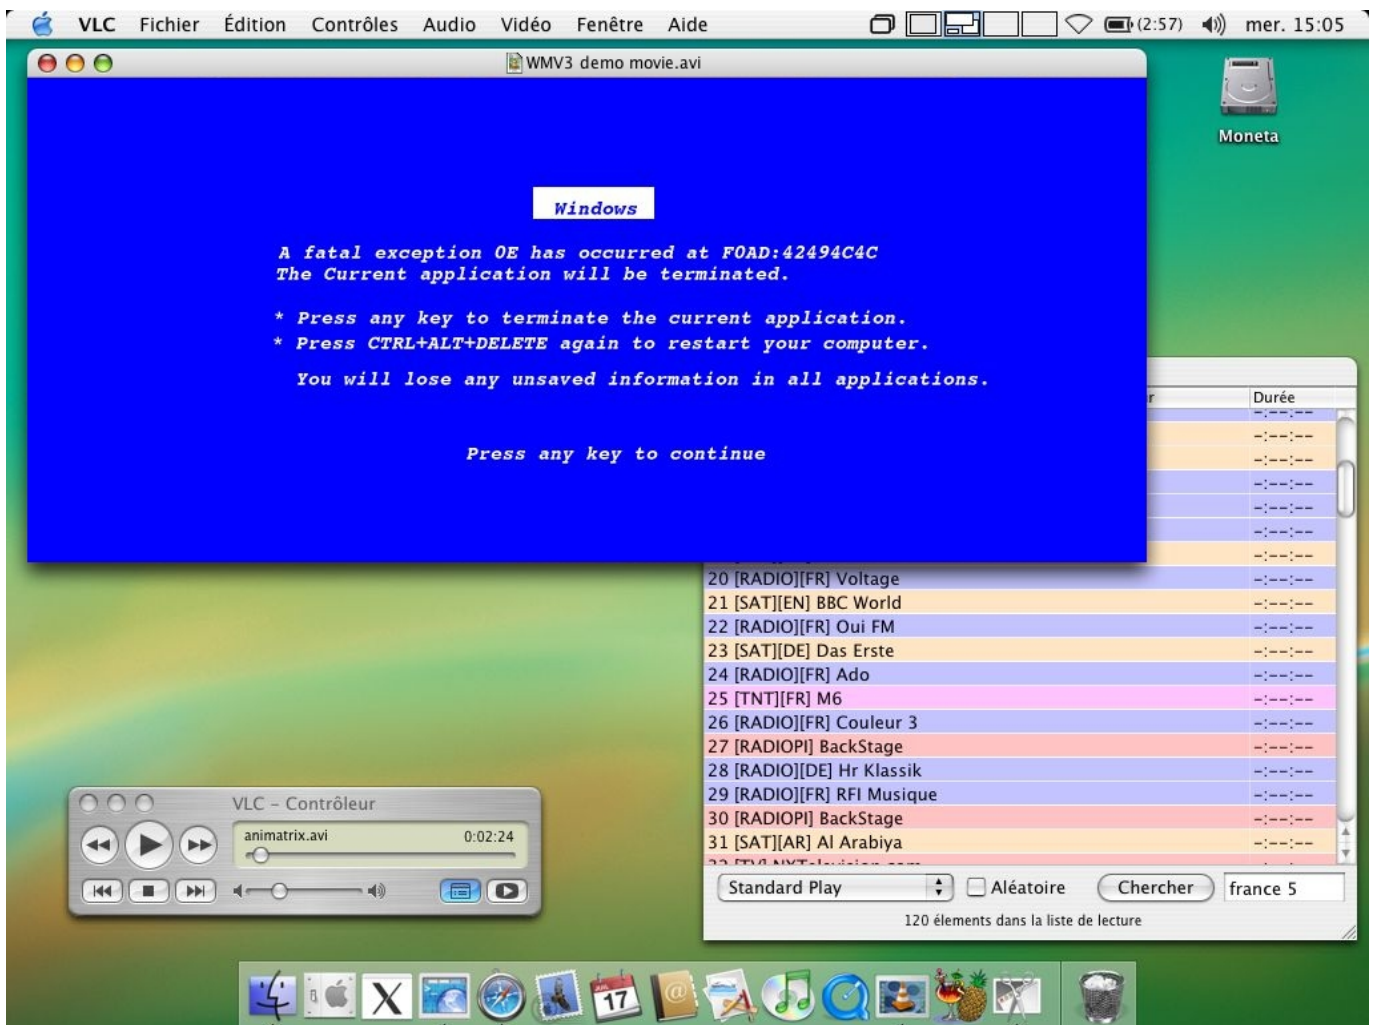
VLC Fichier Édition Contrôles Audio Vidéo Fenêtre Aide (2:57) mer. 15:05

WMV3 demo movie.avi

Windows

A fatal exception 0E has occurred at F0AD:42494C4C
The Current application will be terminated.

* Press any key to terminate the current application.
* Press CTRL+ALT+DELETE again to restart your computer.
You will lose any unsaved information in all applications.

Press any key to continue

Moneta

| | Durée |
|---|---|
| | -:--:-- |
| | -:--:-- |
| | -:--:-- |
| | -:--:-- |
| | -:--:-- |
| | -:--:-- |
| | -:--:-- |
| 20 [RADIO][FR] Voltage | -:--:-- |
| 21 [SAT][EN] BBC World | -:--:-- |
| 22 [RADIO][FR] Oui FM | -:--:-- |
| 23 [SAT][DE] Das Erste | -:--:-- |
| 24 [RADIO][FR] Ado | -:--:-- |
| 25 [TNT][FR] M6 | -:--:-- |
| 26 [RADIO][FR] Couleur 3 | -:--:-- |
| 27 [RADIOPI] BackStage | -:--:-- |
| 28 [RADIO][DE] Hr Klassik | -:--:-- |
| 29 [RADIO][FR] RFI Musique | -:--:-- |
| 30 [RADIOPI] BackStage | -:--:-- |
| 31 [SAT][AR] Al Arabiya | -:--:-- |

Standard Play Aléatoire Chercher france 5

120 élements dans la liste de lecture

VLC - Contrôleur
animatrix.avi 0:02:24

17